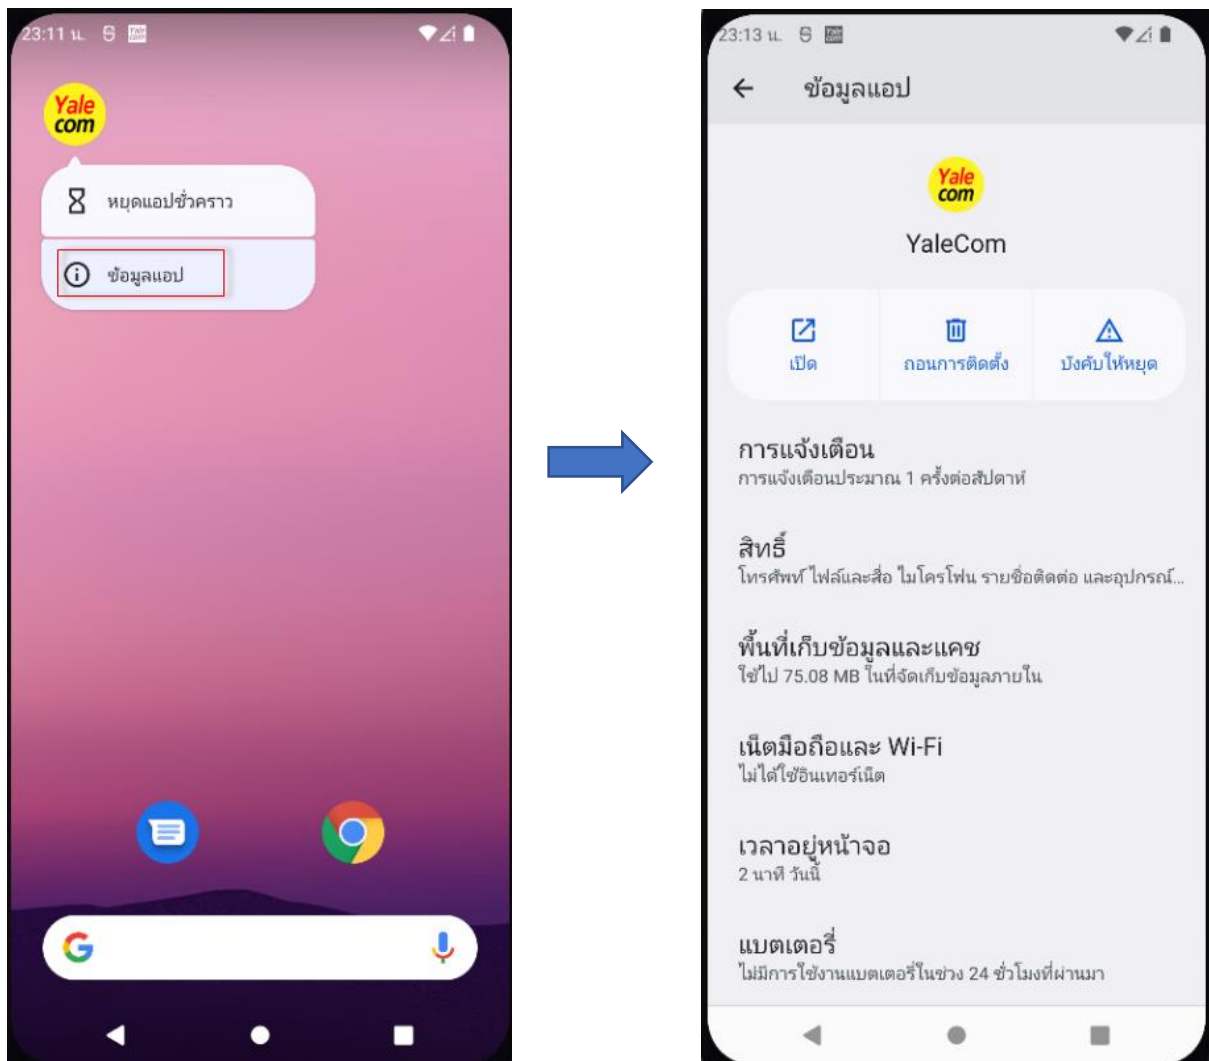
23:11 น.

Yale com

หยุดแอปชั่วคราว

ข้อมูลแอป

23:13 น.

ข้อมูลแอป

Yale com

YaleCom

เปิด

ถอนการติดตั้ง

บังคับให้หยุด

การแจ้งเตือน
การแจ้งเตือนประมาณ 1 ครั้งต่อสัปดาห์

สิทธิ์
โทรศัพท์ ไฟล์และสื่อ ไมโครโฟน รายชื่อติดต่อ และอุปกรณ์...

พื้นที่เก็บข้อมูลและแคช
ใช้ไป 75.08 MB ในที่จัดเก็บข้อมูลภายใน

เน็ตมือถือและ Wi-Fi
ไม่ได้ใช้อินเทอร์เน็ต

เวลาอยู่หน้าจอ
2 นาที วันนี้

แบตเตอรี่
ไม่มีการใช้งานแบตเตอรี่ในช่วง 24 ชั่วโมงที่ผ่านมา